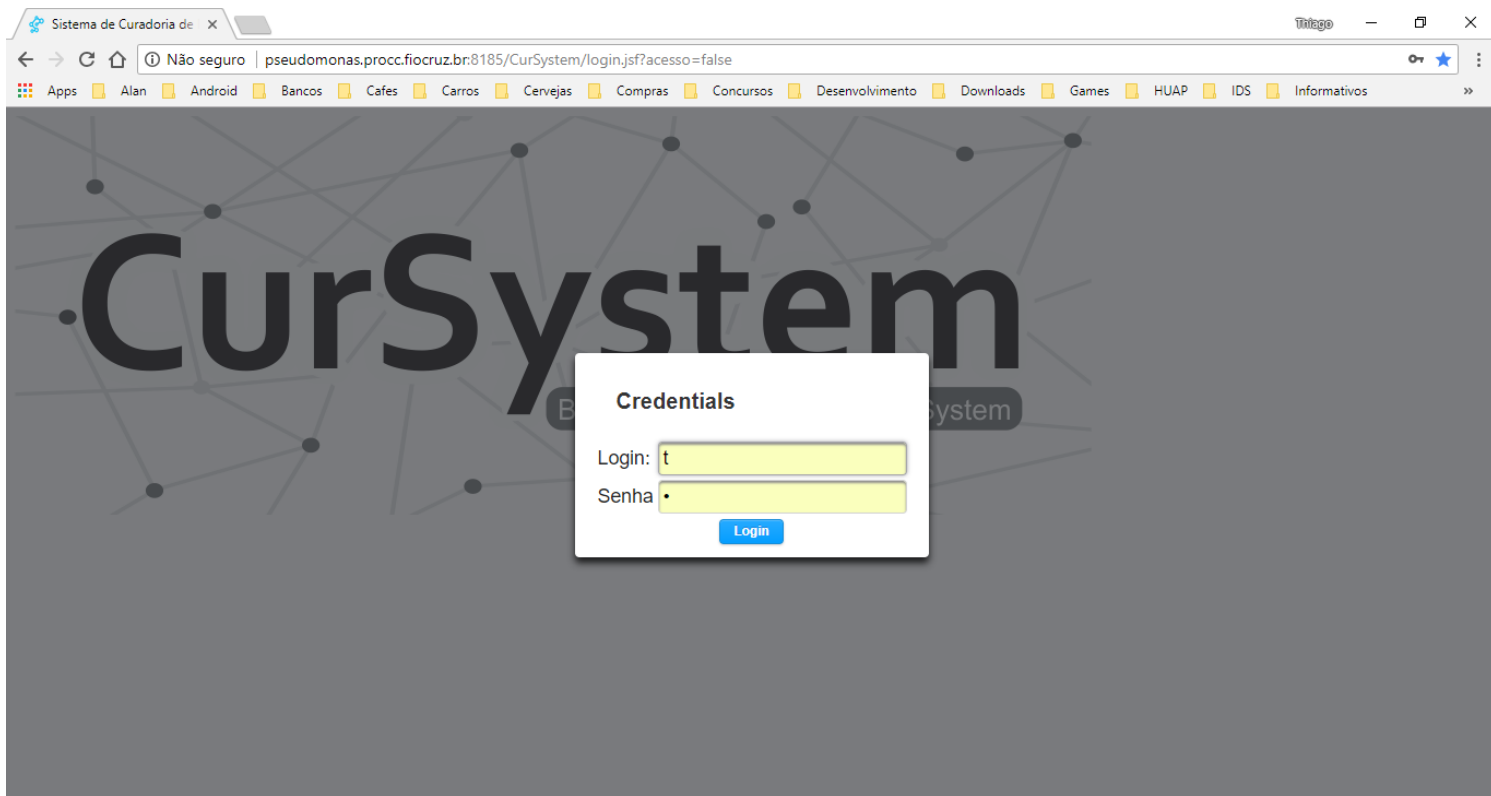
Sistema de Curadoria de ×

Thiago

Não seguro | pseudomonas.procc.fiocruz.br:8185/CurSystem/login.jsf?acesso=false

Apps Alan Android Bancos Cafes Carros Cervejas Compras Concursos Desenvolvimento Downloads Games HUAP IDS Informativos »

CurSystem

B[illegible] System

Credentials

Login: t

Senha •

Login